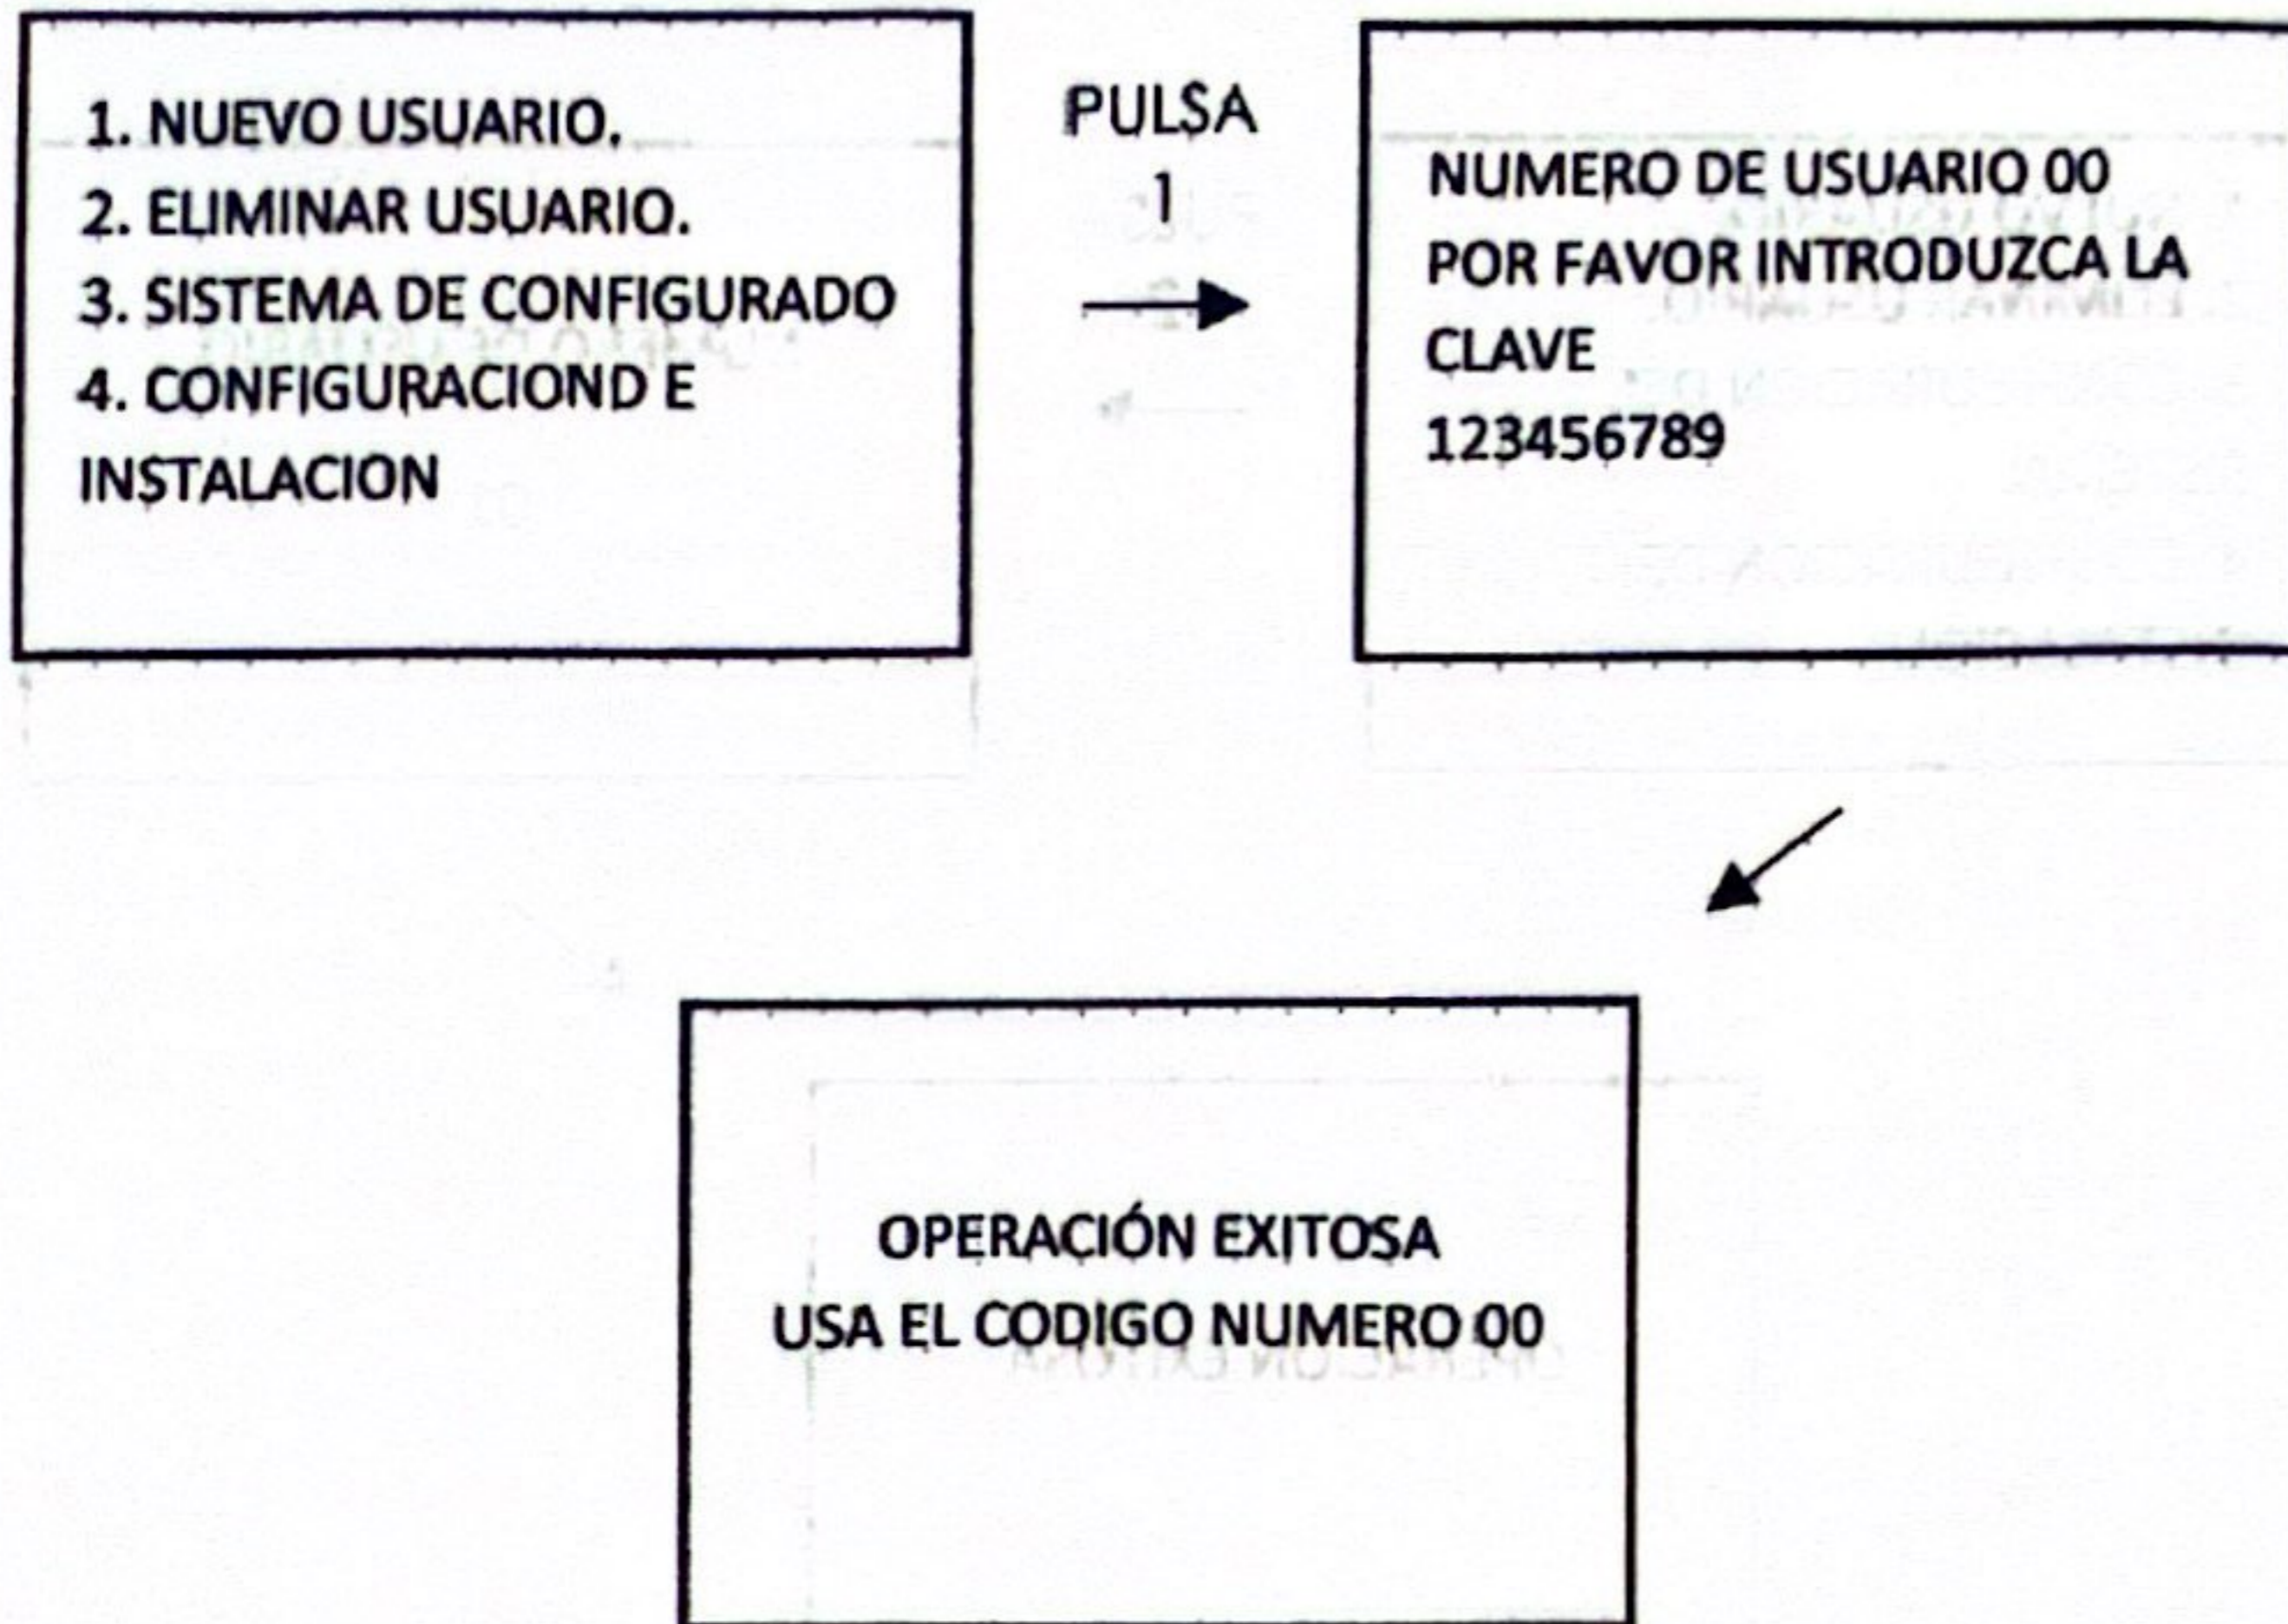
1. NUEVO USUARIO.
2. ELIMINAR USUARIO.
3. SISTEMA DE CONFIGURADO
4. CONFIGURACIOND E INSTALACION

PULSA
1

NUMERO DE USUARIO 00
POR FAVOR INTRODUZCA LA CLAVE
123456789

OPERACIÓN EXITOSA
USA EL CODIGO NUMERO 00